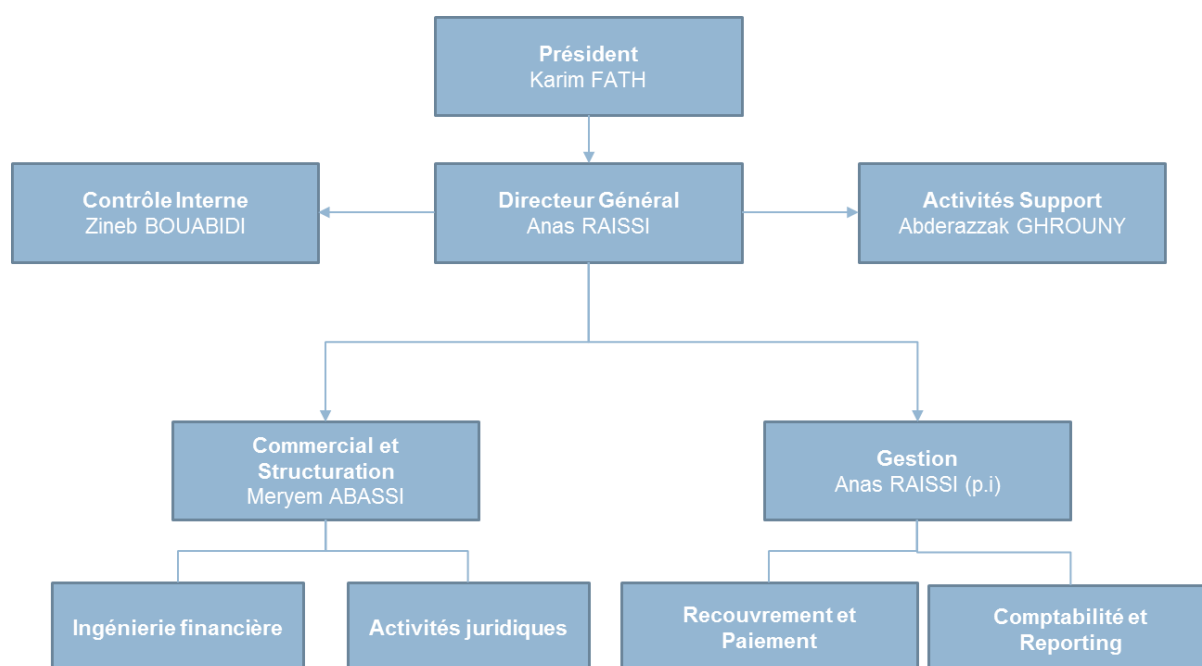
Président
Karim FATH

Contrôle Interne
Zineb BOUABIDI

Directeur Général
Anas RAISSI

Activités Support
Abderazzak GHROUNY

Commercial et Structuration
Meryem ABASSI

Gestion
Anas RAISSI (p.i)

Ingénierie financière

Activités juridiques

Recouvrement et Paiement

Comptabilité et Reporting